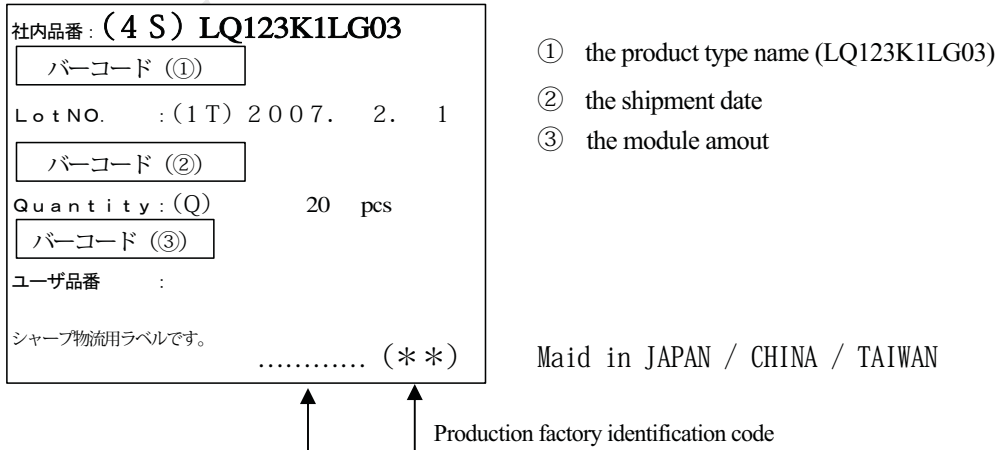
社内品番：（4 S）LQ123K1LG03

バーコード（①）

LotNO. ：（1T）2007. 2. 1

バーコード（②）

Quantity：（Q） 20 pcs

バーコード（③）

ユーザ品番 ：

シャープ物流用ラベルです。

………… （＊＊）

① the product type name (LQ123K1LG03)

② the shipment date

③ the module amout

Maid in JAPAN / CHINA / TAIWAN

Production factory identification code